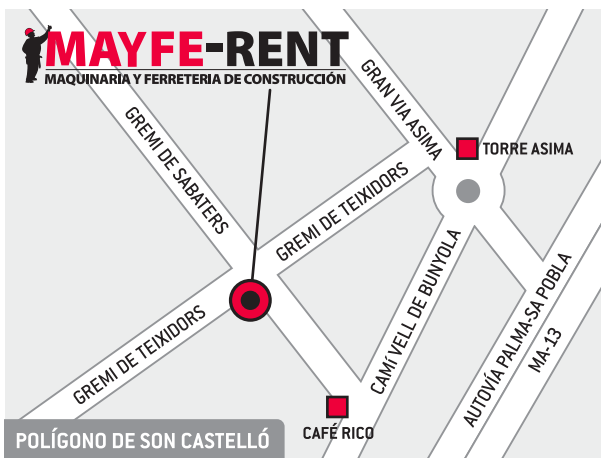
MAYFE-RENT
MAQUINARIA Y FERRETERIA DE CONSTRUCCIÓN

GRAN VIA ASIMA

TORRE ASIMA

GREMI DE SABATERS

GREMI DE TEIXIDORS

GREMI DE TEIXIDORS

CAMÍ VELL DE BUNYOLA

AUTOVÍA PALMA-SA POBLA

MA-13

CAFÉ RICO

POLÍGONO DE SON CASTELLÓ